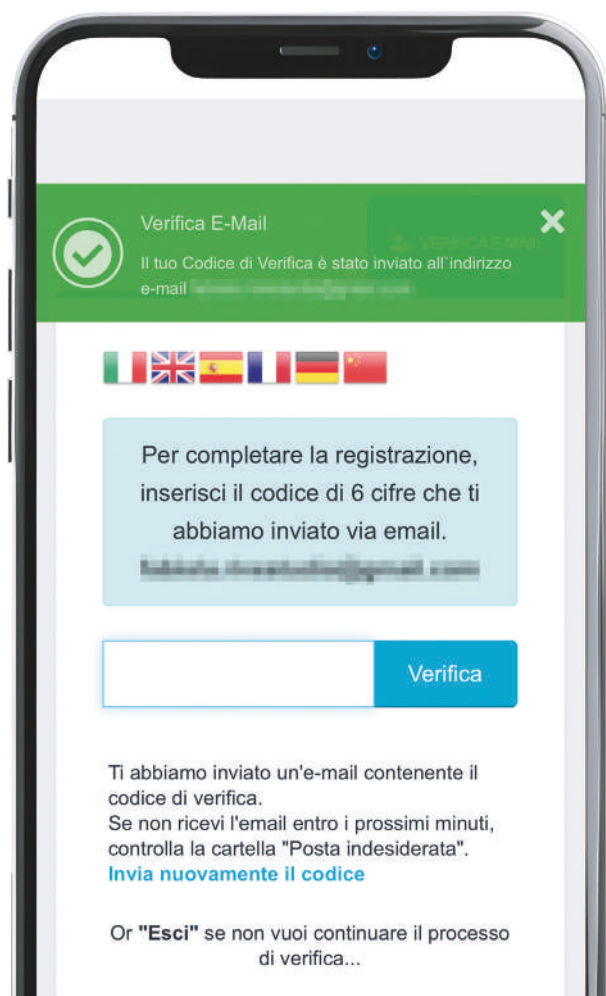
Verifica E-Mail

Il tuo Codice di Verifica è stato inviato all'indirizzo e-mail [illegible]

Per completare la registrazione, inserisci il codice di 6 cifre che ti abbiamo inviato via email.
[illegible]

Verifica

Ti abbiamo inviato un'e-mail contenente il codice di verifica.
Se non ricevi l'email entro i prossimi minuti, controlla la cartella "Posta indesiderata".
Invia nuovamente il codice

Or "Esci" se non vuoi continuare il processo di verifica...